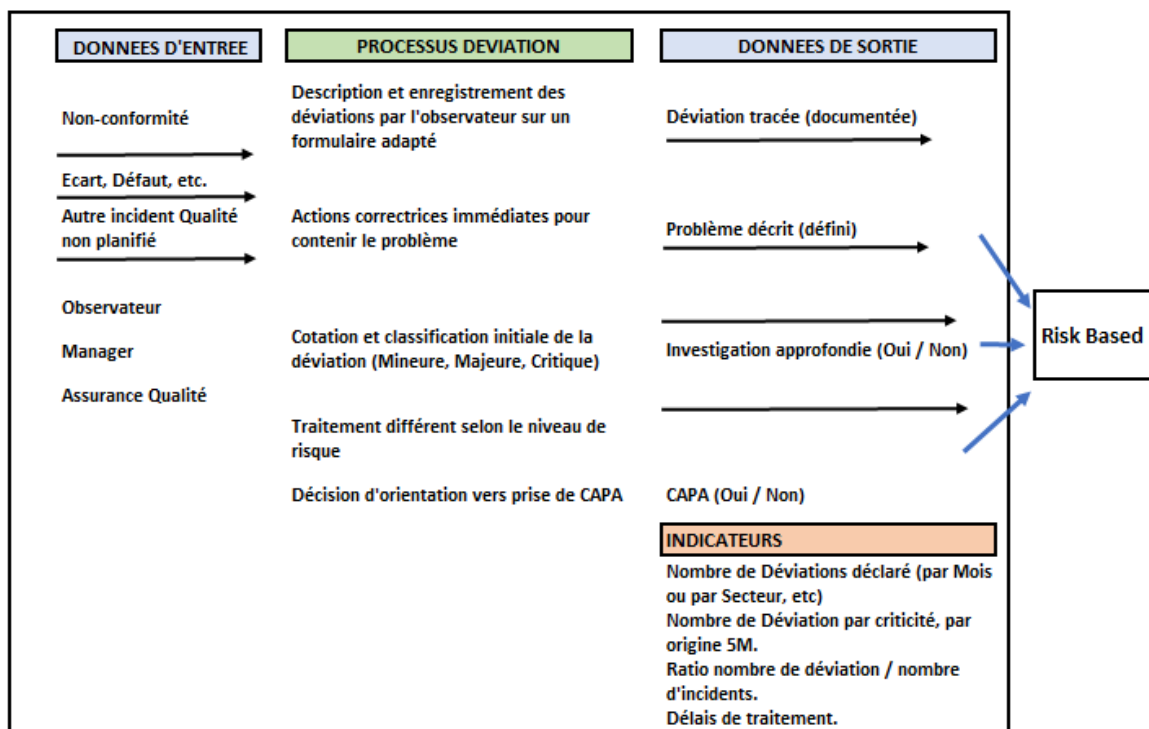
DONNEES D'ENTREE

Non-conformité

Ecart, Défaut, etc.

Autre incident Qualité non planifié

Observateur

Manager

Assurance Qualité

PROCESSUS DEVIATION

Description et enregistrement des déviations par l'observateur sur un formulaire adapté

Actions correctrices immédiates pour contenir le problème

Cotation et classification initiale de la déviation (Mineure, Majeure, Critique)

Traitement différent selon le niveau de risque

Décision d'orientation vers prise de CAPA

DONNEES DE SORTIE

Déviation tracée (documentée)

Problème décrit (défini)

Investigation approfondie (Oui / Non)

CAPA (Oui / Non)

Risk Based

INDICATEURS

Nombre de Déviations déclaré (par Mois ou par Secteur, etc)

Nombre de Déviation par criticité, par origine 5M.

Ratio nombre de déviation / nombre d'incidents.

Délais de traitement.